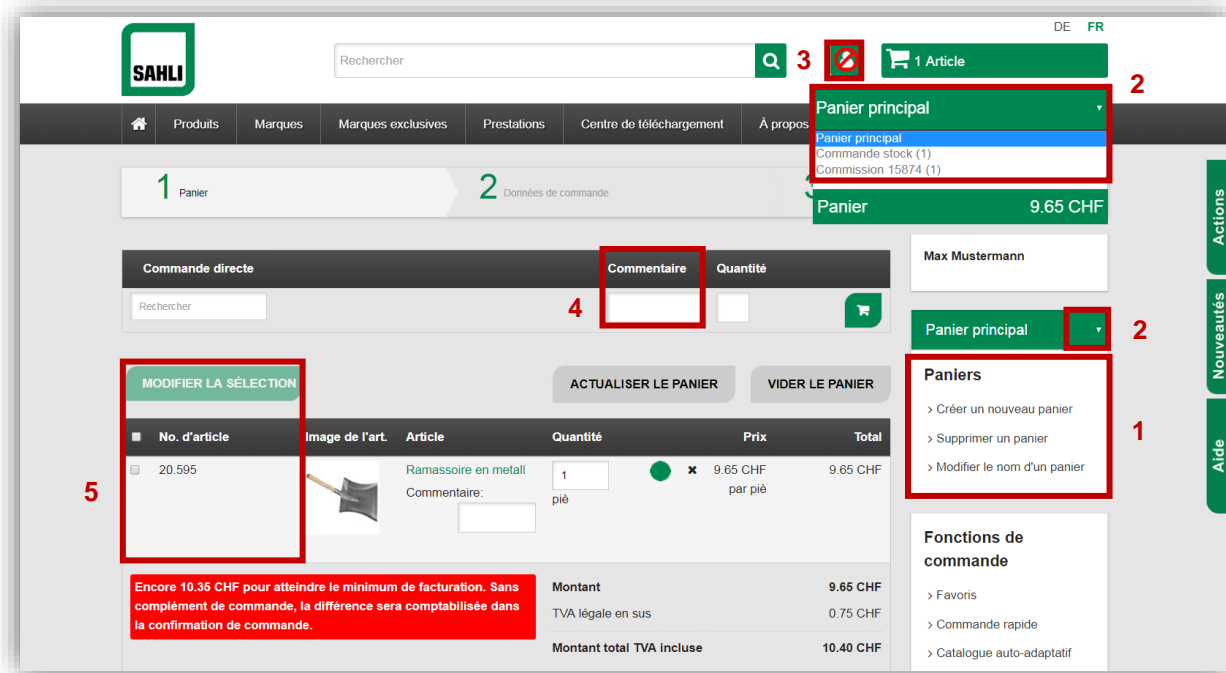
DE FR

SAHLI

Rechercher

3

1 Article

2

Panier principal

Panier principal
Commande stock (1)
Commission 15874 (1)

Produits | Marques | Marques exclusives | Prestations | Centre de téléchargement | À propos

1 Panier

2 Données de commande

3

Panier 9.65 CHF

Max Mustermann

Actions

Nouveautés

Aide

Commande directe

Commentaire

Quantité

Rechercher

4

Panier principal

2

Paniers

› Créer un nouveau panier

› Supprimer un panier

› Modifier le nom d'un panier

1

MODIFIER LA SÉLECTION

ACTUALISER LE PANIER

VIDER LE PANIER

| | No. d'article | Image de l'art. | Article | Quantité | | | Prix | Total |
|---|---|---|---|---|---|---|---|---|
| | 20.595 | | Ramassoire en metall Commentaire: | 1 piè | | × | 9.65 CHF par piè | 9.65 CHF |

5

Encore 10.35 CHF pour atteindre le minimum de facturation. Sans complément de commande, la différence sera comptabilisée dans la confirmation de commande.

| | |
|---|---|
| Montant | 9.65 CHF |
| TVA légale en sus | 0.75 CHF |
| Montant total TVA incluse | 10.40 CHF |

Fonctions de commande

› Favoris

› Commande rapide

› Catalogue auto-adaptatif